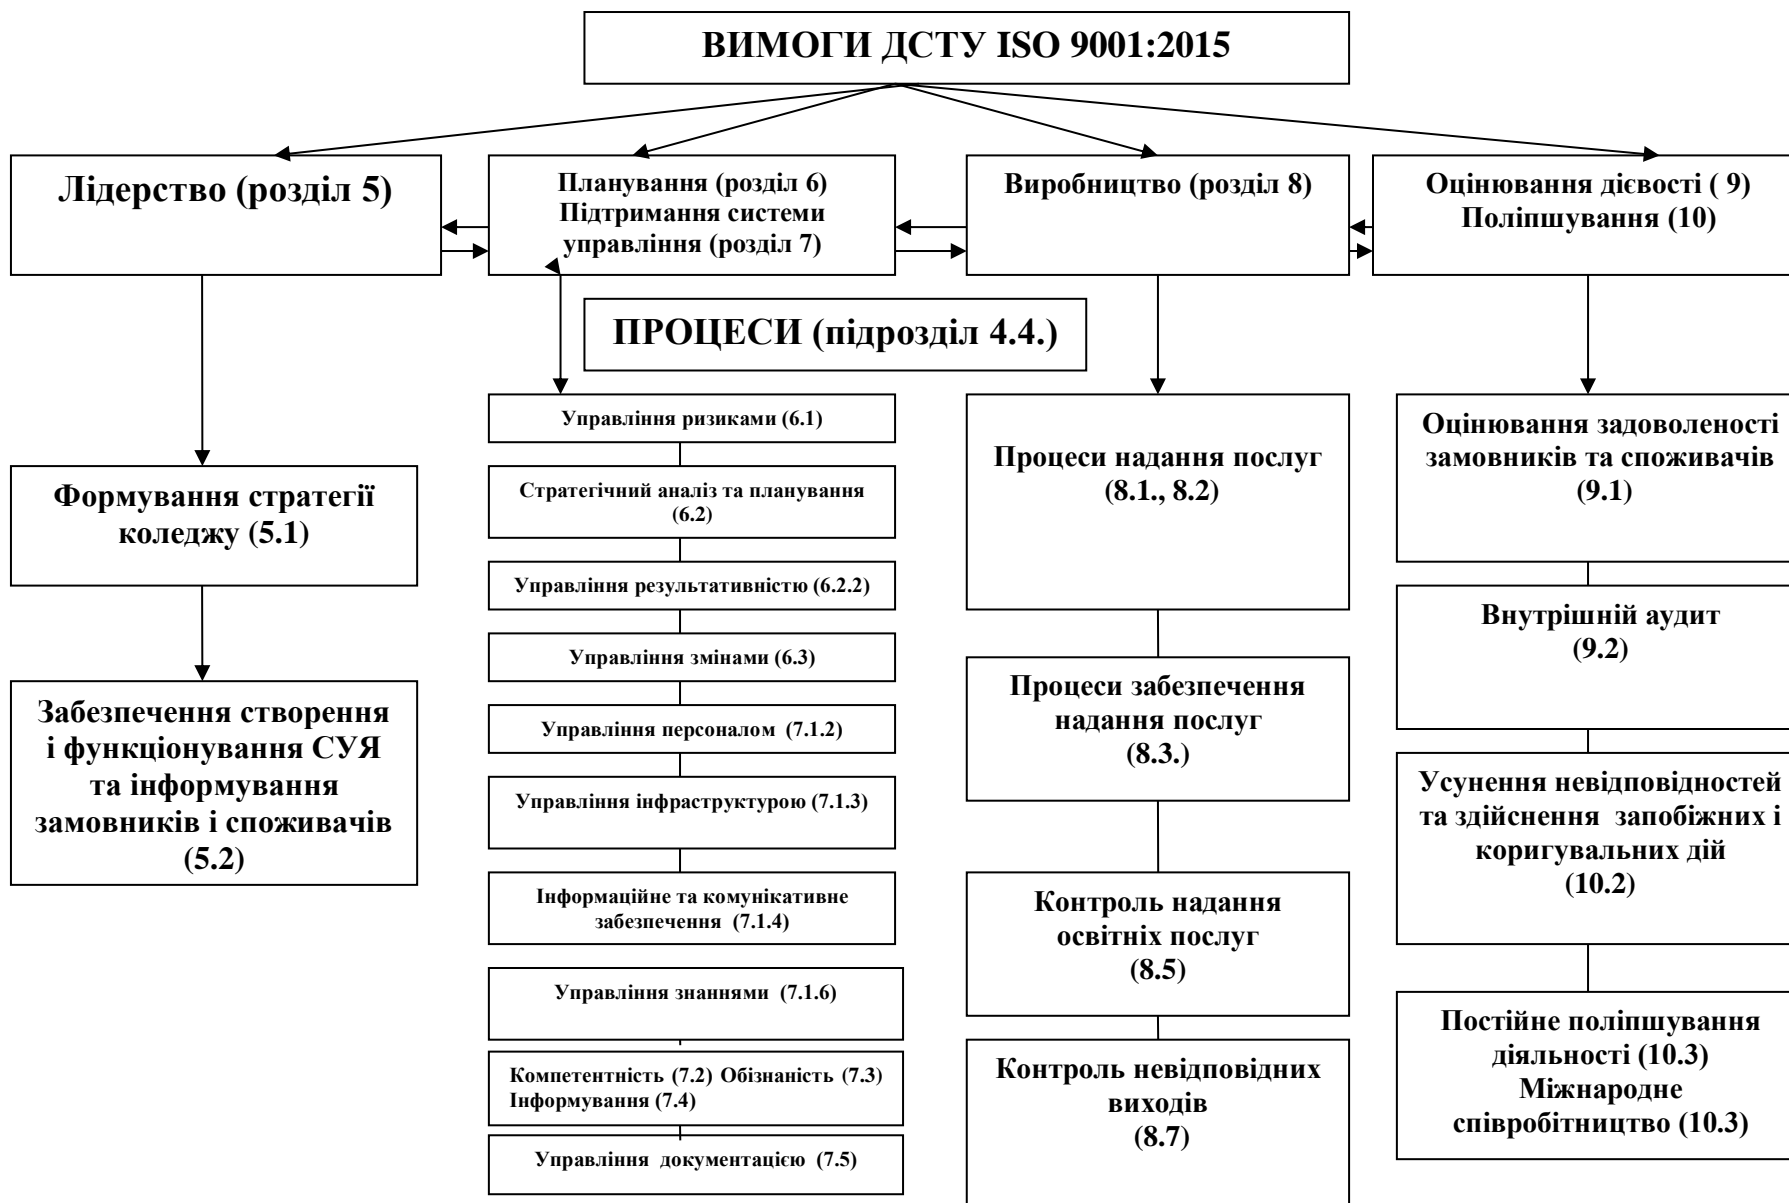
ВИМОГИ ДСТУ ISO 9001:2015

Лідерство (розділ 5)

Планування (розділ 6) Підтримання системи управління (розділ 7)

Виробництво (розділ 8)

Оцінювання дієвості ( 9) Поліпшування (10)

ПРОЦЕСИ (підрозділ 4.4.)

Формування стратегії коледжу (5.1)

Забезпечення створення і функціонування СУЯ та інформування замовників і споживачів (5.2)

Управління ризиками (6.1)

Стратегічний аналіз та планування (6.2)

Управління результативністю (6.2.2)

Управління змінами (6.3)

Управління персоналом (7.1.2)

Управління інфраструктурою (7.1.3)

Інформаційне та комунікативне забезпечення (7.1.4)

Управління знаннями (7.1.6)

Компетентність (7.2) Обізнаність (7.3) Інформування (7.4)

Управління документацією (7.5)

Процеси надання послуг (8.1., 8.2)

Процеси забезпечення надання послуг (8.3.)

Контроль надання освітніх послуг (8.5)

Контроль невідповідних виходів (8.7)

Оцінювання задоволеності замовників та споживачів (9.1)

Внутрішній аудит (9.2)

Усунення невідповідностей та здійснення запобіжних і коригувальних дій (10.2)

Постійне поліпшування діяльності (10.3) Міжнародне співробітництво (10.3)